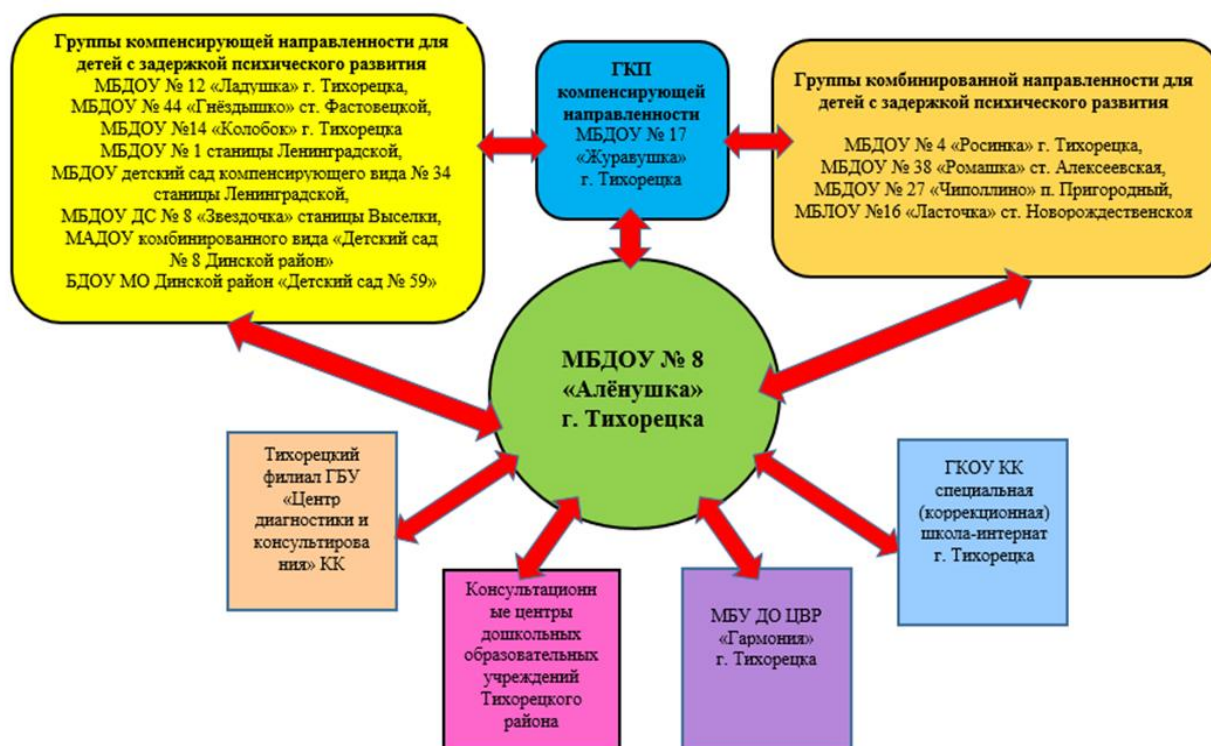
**Группы компенсирующей направленности для детей с задержкой психического развития**
МБДОУ № 12 «Ладушка» г. Тихорецка,
МБДОУ № 44 «Гнёздышко» ст. Фастовецкой,
МБДОУ №14 «Колобок» г. Тихорецка
МБДОУ № 1 станицы Ленинградской,
МБДОУ детский сад компенсирующего вида № 34 станицы Ленинградской,
МБДОУ ДС № 8 «Звездочка» станицы Выселки,
МАДОУ комбинированного вида «Детский сад № 8 Динской район»
БДОУ МО Динской район «Детский сад № 59»

**ГКП компенсирующей направленности**
МБДОУ № 17 «Журавушка» г. Тихорецка

**Группы комбинированной направленности для детей с задержкой психического развития**
МБДОУ № 4 «Росинка» г. Тихорецка,
МБДОУ № 38 «Ромашка» ст. Алексеевская,
МБДОУ № 27 «Чиполлино» п. Пригородный,
МБЛОУ №16 «Ласточка» ст. Новорождественской

**МБДОУ № 8 «Алёнушка» г. Тихорецка**

Тихорецкий филиал ГБУ «Центр диагностики и консултирования» КК

Консултационные центры дошкольных образовательных учреждений Тихорецкого района

МБУ ДО ЦВР «Гармония» г. Тихорецка

ГКОУ КК специальная (коррекционная) школа-интернат г. Тихорецка